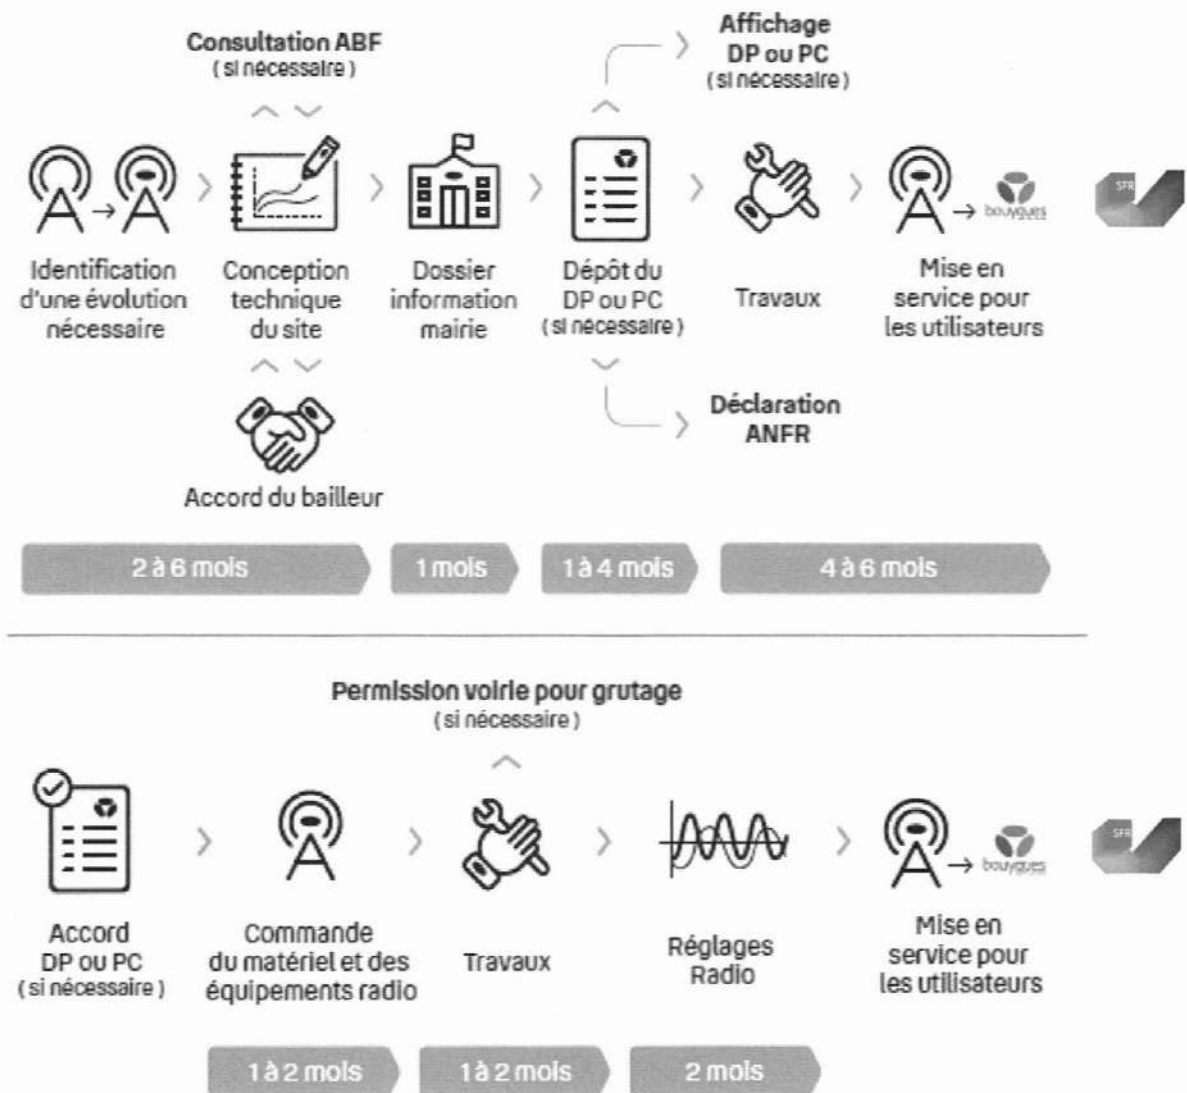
Consultation ABF
(si nécessaire)

Affichage
DP ou PC
(si nécessaire)

Identification d'une évolution nécessaire

Conception technique du site

Dossier information mairie

Dépôt du DP ou PC
(si nécessaire)

Travaux

bouygues

Mise en service pour les utilisateurs

SFR

Déclaration ANFR

Accord du bailleur

2 à 6 mois

1 mois

1 à 4 mois

4 à 6 mois

Permission voirie pour grutage
(si nécessaire)

Accord
DP ou PC
(si nécessaire)

Commande du matériel et des équipements radio

Travaux

Réglages Radio

bouygues

Mise en service pour les utilisateurs

SFR

1 à 2 mois

1 à 2 mois

2 mois